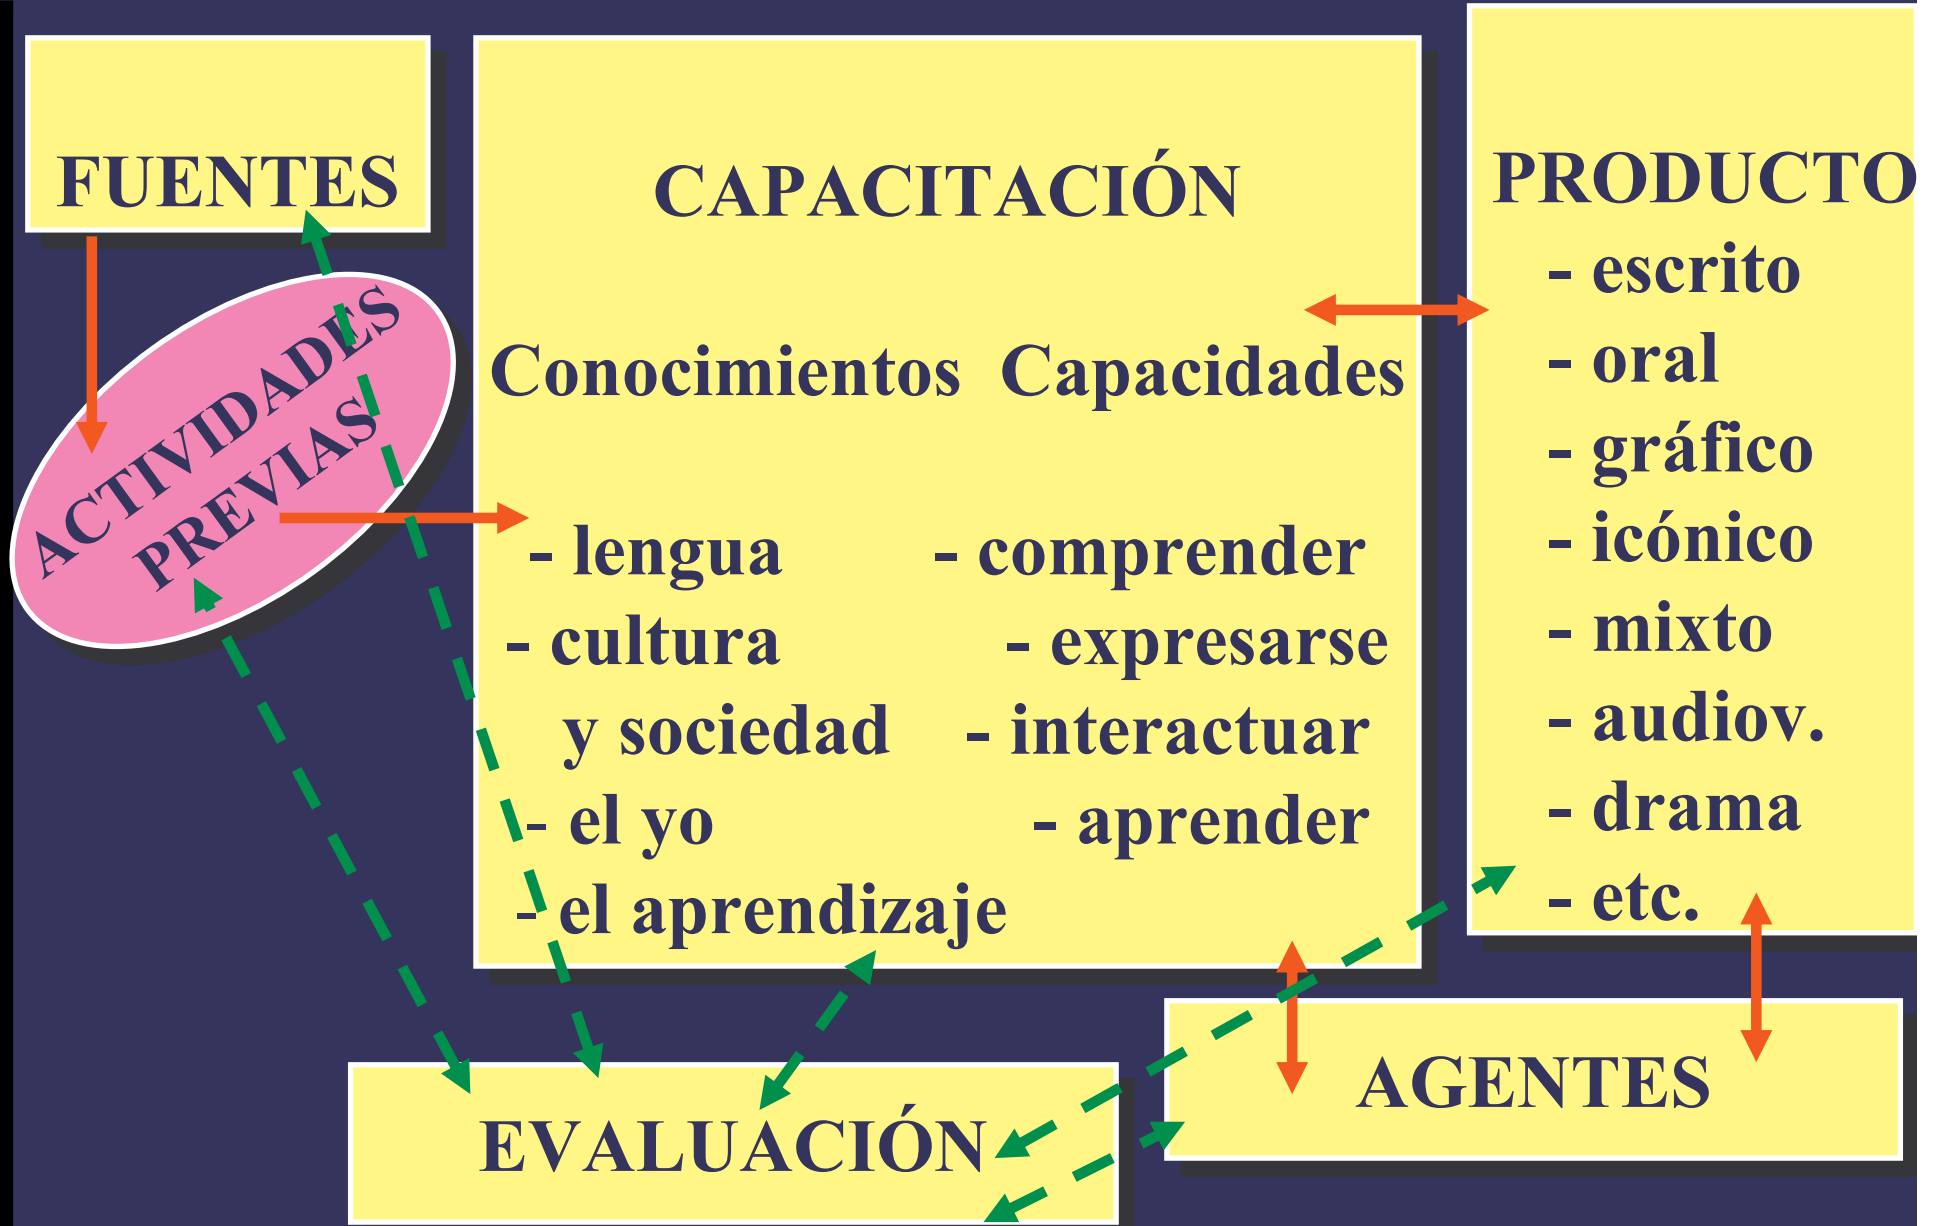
FUENTES

ACTIVIDADES PREVIAS

CAPACITACIÓN

Conocimientos Capacidades

- lengua
- cultura y sociedad
- el yo
- el aprendizaje

- comprender
- expresarse
- interactuar
- aprender

PRODUCTO
- escrito
- oral
- gráfico
- icónico
- mixto
- audiov.
- drama
- etc.

AGENTES

EVALUACIÓN